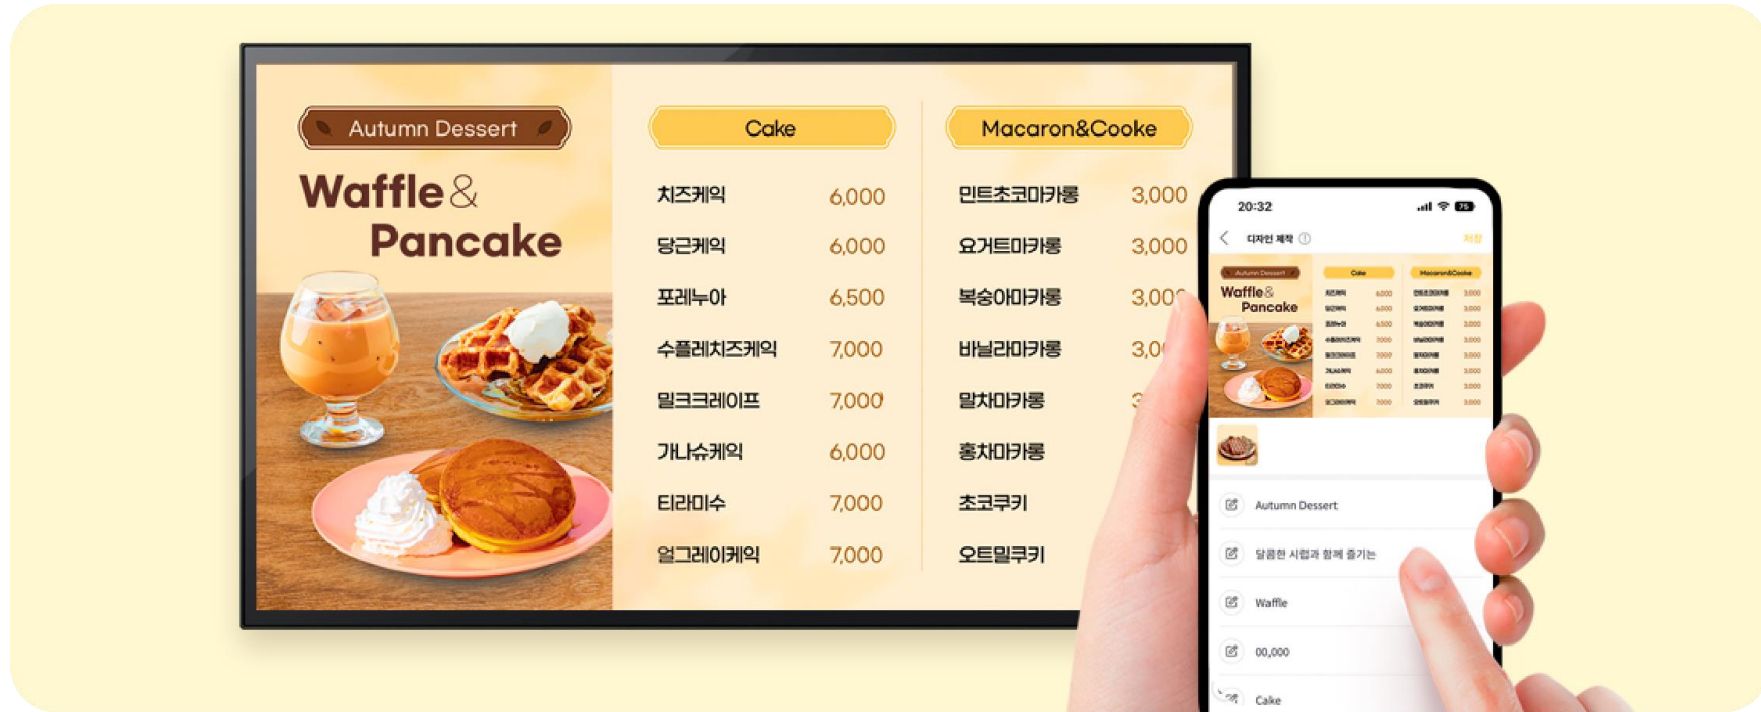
Autumn Dessert

Waffle & Pancake

Cake

| | |
|---|---|
| 치즈케익 | 6,000 |
| 당근케익 | 6,000 |
| 포레누아 | 6,500 |
| 수플레치즈케익 | 7,000 |
| 밀크크레이프 | 7,000 |
| 가나슈케익 | 6,000 |
| 티라미수 | 7,000 |
| 얼그레이케익 | 7,000 |

Macaron&Cooke

| | |
|---|---|
| 민트초코마카롱 | 3,000 |
| 요거트마카롱 | 3,000 |
| 복숭아마카롱 | 3,00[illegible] |
| 바닐라마카롱 | 3,0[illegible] |
| 말차마카롱 | 3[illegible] |
| 홍차마카롱 | |
| 초코쿠키 | |
| 오트밀쿠키 | |

20:32

디자인 제작

저장

Autumn Dessert

달콤한 시럽과 함께 즐기는

Waffle

00,000

Cake